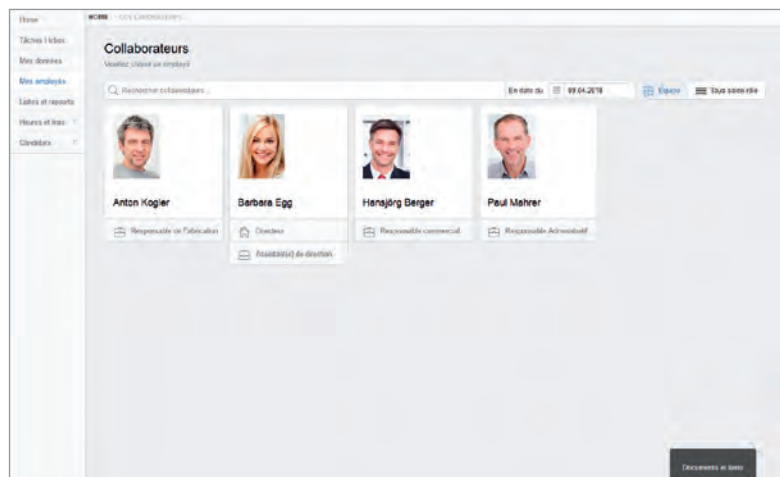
Home
Tâches / idées
Mes données
Mes employés
Listes et rapports
Heures et frais
Candidats

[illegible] · COLLABORATEURS

Collaborateurs
Veuillez choisir un employé

Rechercher collaborateurs...
En date du 09.04.2018
Equipe
Tous sans rôle

Anton Kogler
Responsable de Fabrication

Barbara Egg
Direction
Assistant(e) de direction

Hansjörg Berger
Responsable commercial

Paul Mahrer
Responsable Administratif

Documents et liens